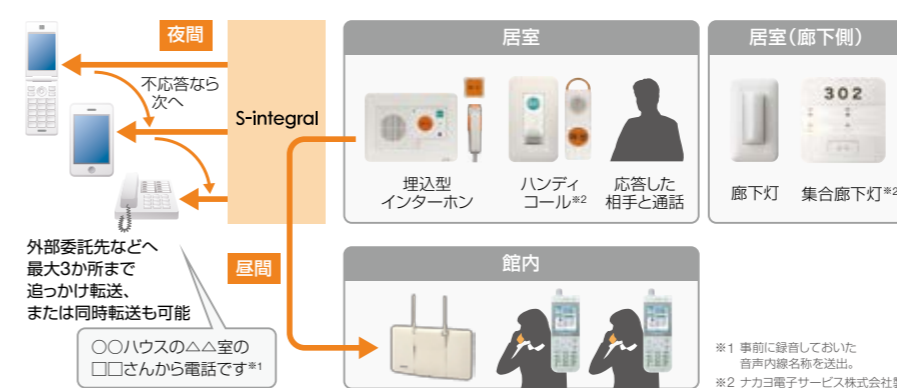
夜間

不応答なら次へ

S-integral

外部委託先などへ最大3か所まで追っかけ転送、または同時転送も可能

昼間

○○ハウスの△△室の□□さんから電話です※1

居室

埋込型インターホン

ハンディコール※2

応答した相手と通話

居室（廊下側）

302

廊下灯

集合廊下灯※2

館内

※1 事前に録音しておいた音声内線名称を送出。

※2 ナカヨ電子サービス株式会社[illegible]